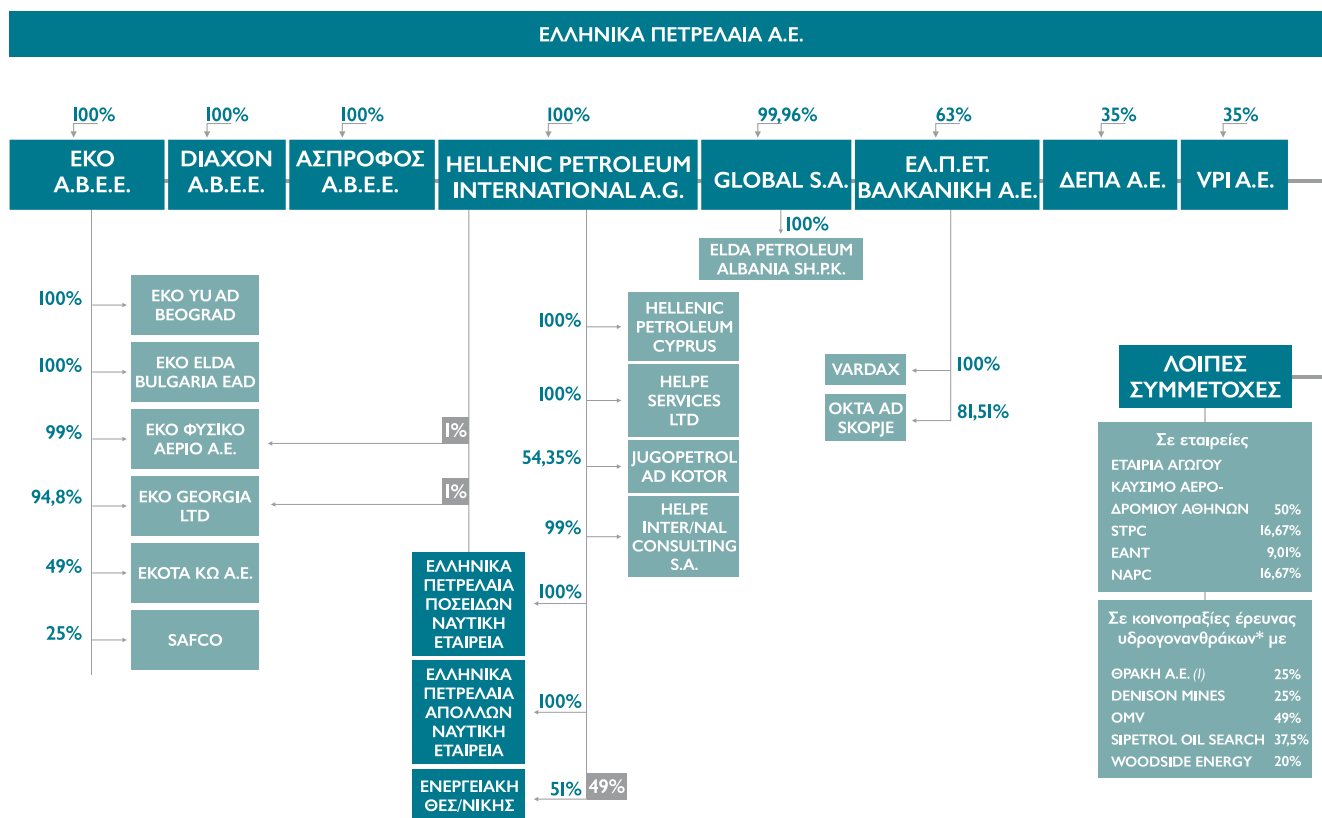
ΕΛΛΗΝΙΚΑ ΠΕΤΡΕΛΑΙΑ Α.Ε.

100%
ΕΚΟ Α.Β.Ε.Ε.

100%
DIAXON Α.Β.Ε.Ε.

100%
ΑΣΠΡΟΦΟΣ Α.Β.Ε.Ε.

100%
HELLENIC PETROLEUM INTERNATIONAL A.G.

99,96%
GLOBAL S.A.

63%
ΕΛ.Π.ΕΤ. ΒΑΛΚΑΝΙΚΗ Α.Ε.

35%
ΔΕΠΑ Α.Ε.

35%
VPI A.E.

100%
ELDA PETROLEUM ALBANIA SH.P.K.

100%
EKO YU AD BEOGRAD

100%
EKO ELDA BULGARIA EAD

99%
ΕΚΟ ΦΥΣΙΚΟ ΑΕΡΙΟ Α.Ε.

1%

94,8%
EKO GEORGIA LTD

1%

49%
ΕΚΟΤΑ ΚΩ Α.Ε.

25%
SAFCO

100%
HELLENIC PETROLEUM CYPRUS

100%
HELPE SERVICES LTD

54,35%
JUGOPETROL AD KOTOR

99%
HELPE INTER/NAL CONSULTING S.A.

100%
ΕΛΛΗΝΙΚΑ ΠΕΤΡΕΛΑΙΑ ΠΟΣΕΙΔΩΝ ΝΑΥΤΙΚΗ ΕΤΑΙΡΕΙΑ

100%
ΕΛΛΗΝΙΚΑ ΠΕΤΡΕΛΑΙΑ ΑΠΟΛΛΩΝ ΝΑΥΤΙΚΗ ΕΤΑΙΡΕΙΑ

51%
ΕΝΕΡΓΕΙΑΚΗ ΘΕΣ/ΝΙΚΗΣ
49%

VARDAX
100%

OKTA AD SKOPJE
81,51%

ΛΟΙΠΕΣ ΣΥΜΜΕΤΟΧΕΣ

Σε εταιρείες
ΕΤΑΙΡΙΑ ΑΓΩΓΟΥ ΚΑΥΣΙΜΟ ΑΕΡΟΔΡΟΜΙΟΥ ΑΘΗΝΩΝ 50%
STPC 16,67%
EANT 9,01%
NAPC 16,67%

Σε κοινοπραξίες έρευνας υδρογονανθράκων* με
ΘΡΑΚΗ Α.Ε. (1) 25%
DENISON MINES 25%
OMV 49%
SIPETROL OIL SEARCH 37,5%
WOODSIDE ENERGY 20%